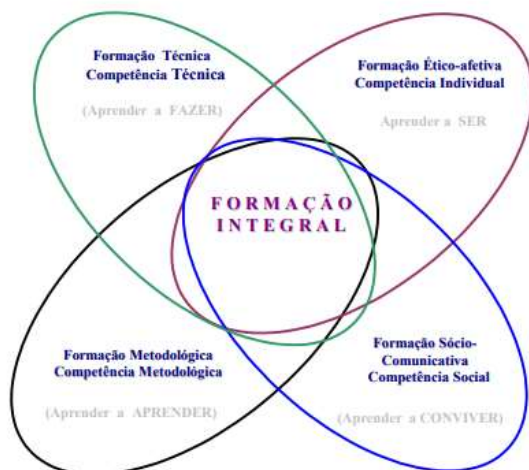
Formação Técnica
Competência Técnica

(Aprender a FAZER)

Formação Ético-afetiva
Competência Individual

Aprender a SER

FORMAÇÃO
INTEGRAL

Formação Metodológica
Competência Metodológica

(Aprender a APRENDER)

Formação Sócio-Comunicativa
Competência Social

(Aprender a CONVIVER)